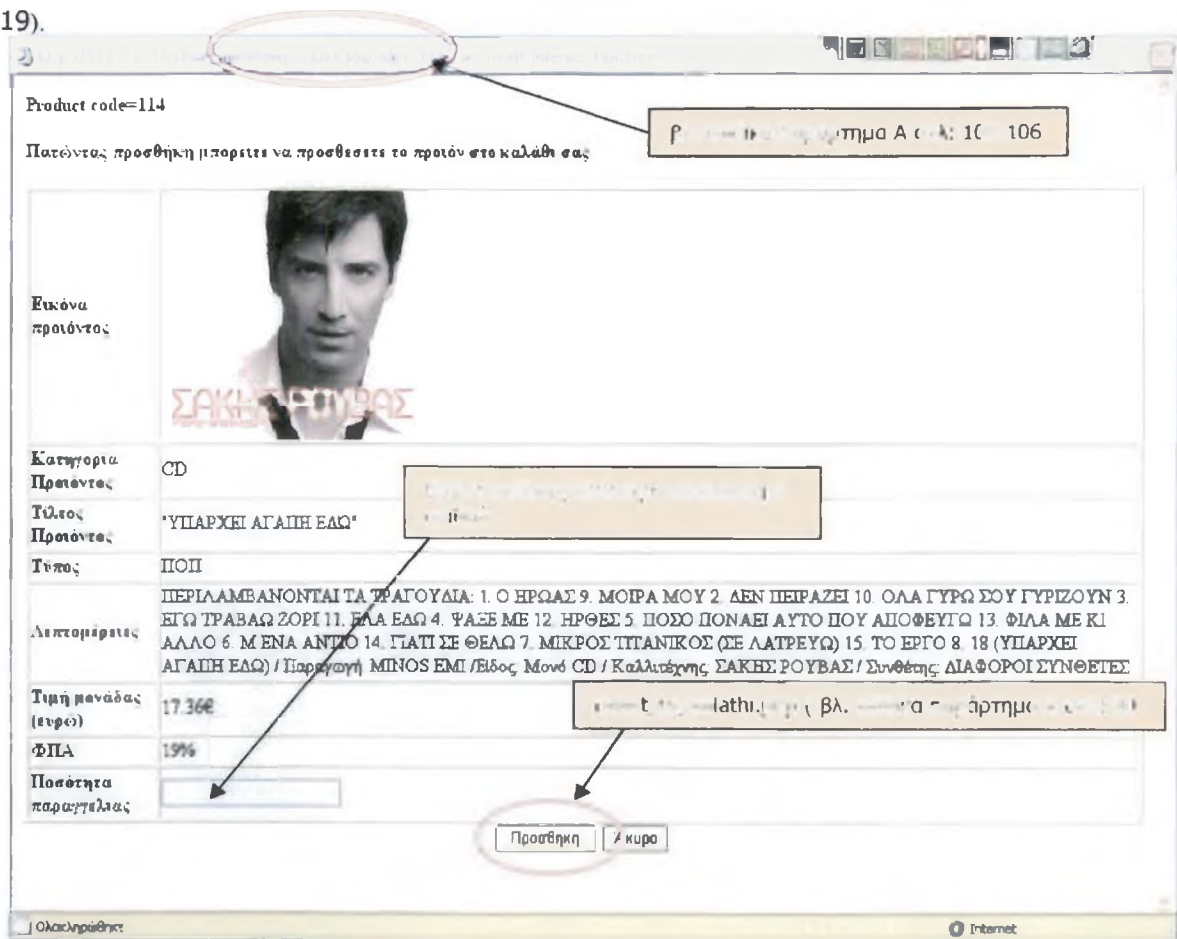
19).

Product code=114

Πατώντας προσθήκη μπορειτε να προσθεσετε το προιόν στο καλάθι σας

Ρ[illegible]τημα Α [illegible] 10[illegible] 106

| Εικόνα προιόντος | ΣΑΚΗΣ ΡΟΥΒΑΣ |
|---|---|
| Κατηγορια Προιόντος | CD |
| Τίτλος Προιόντος | "ΥΠΑΡΧΕΙ ΑΓΑΠΗ ΕΔΩ" |
| Τύπος | ΠΟΠ |
| Λεπτομέρειες | ΠΕΡΙΛΑΜΒΑΝΟΝΤΑΙ ΤΑ ΤΡΑΓΟΥΔΙΑ: 1. Ο ΗΡΩΑΣ 9. ΜΟΙΡΑ ΜΟΥ 2. ΔΕΝ ΠΕΙΡΑΖΕΙ 10. ΟΛΑ ΓΥΡΩ ΣΟΥ ΓΥΡΙΖΟΥΝ 3. ΕΓΩ ΤΡΑΒΑΩ ΖΟΡΙ 11. ΕΛΑ ΕΔΩ 4. ΨΑΞΕ ΜΕ 12. ΗΡΘΕΣ 5. ΠΟΣΟ ΠΟΝΑΕΙ ΑΥΤΟ ΠΟΥ ΑΠΟΦΕΥΓΩ 13. ΦΙΛΑ ΜΕ ΚΙ ΑΛΛΟ 6. Μ ΕΝΑ ΑΝΤΙΟ 14. ΓΙΑΤΙ ΣΕ ΘΕΛΩ 7. ΜΙΚΡΟΣ ΤΙΤΑΝΙΚΟΣ (ΣΕ ΛΑΤΡΕΥΩ) 15. ΤΟ ΕΡΓΟ 8. 18 (ΥΠΑΡΧΕΙ ΑΓΑΠΗ ΕΔΩ) / Παραγωγή: MINOS EMI /Είδος: Μονό CD / Καλλιτέχνης: ΣΑΚΗΣ ΡΟΥΒΑΣ / Συνθέτης: ΔΙΑΦΟΡΟΙ ΣΥΝΘΕΤΕΣ |
| Τιμή μονάδας (ευρω) | 17.36€ |
| ΦΠΑ | 19% |
| Ποσότητα παραγγελιας | |

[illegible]

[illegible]t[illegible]lathi.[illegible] βλ. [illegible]α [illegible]άρτημ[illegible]

Προσθηκη Ακυρο

Ολοκληρώθηκε

Internet